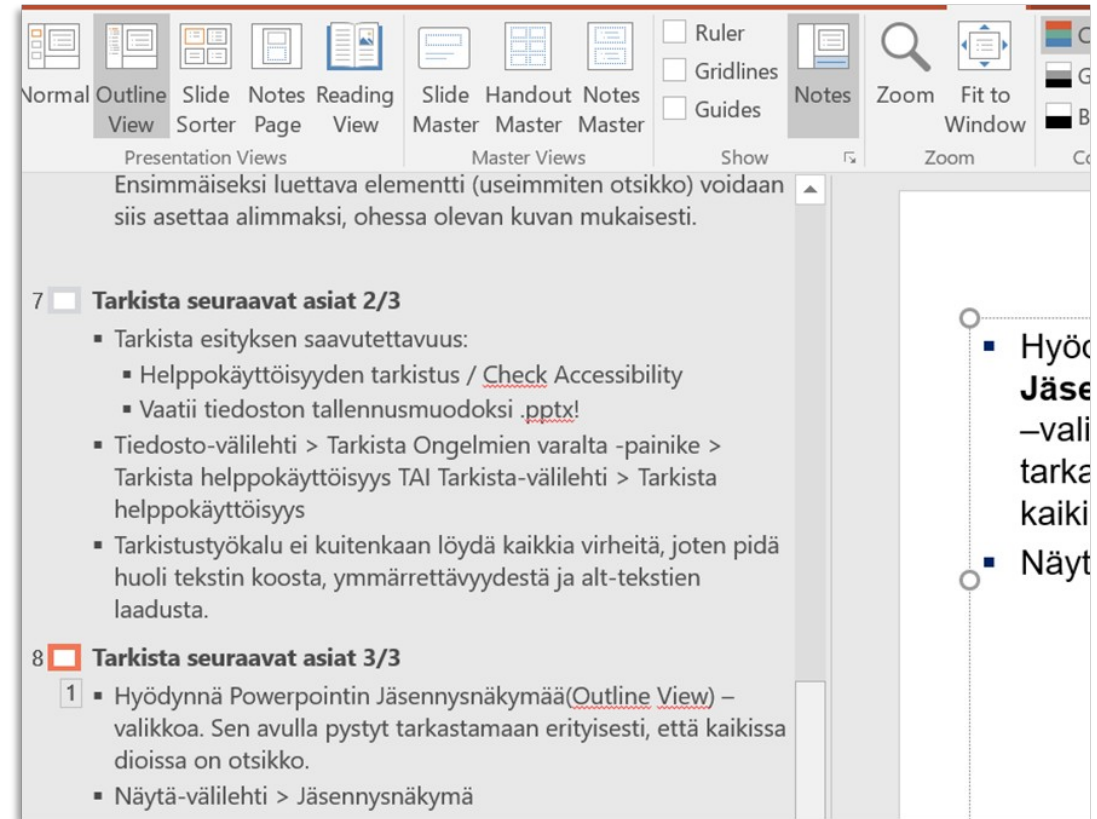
Normal Outline View Slide Sorter Notes Page Reading View
Presentation Views
Slide Master Handout Master Notes Master
Master Views
Ruler
Gridlines
Guides
Show
Notes
Zoom Fit to Window
Zoom
C
G
B
C

Ensimmäiseksi luettava elementti (useimmiten otsikko) voidaan siis asettaa alimmaksi, ohessa olevan kuvan mukaisesti.

7 **Tarkista seuraavat asiat 2/3**
▪ Tarkista esityksen saavutettavuus:
▪ Helppokäyttöisyyden tarkistus / Check Accessibility
▪ Vaatii tiedoston tallennusmuodoksi .pptx!
▪ Tiedosto-välilehti > Tarkista Ongelmien varalta -painike > Tarkista helppokäyttöisyys TAI Tarkista-välilehti > Tarkista helppokäyttöisyys
▪ Tarkistustyökalu ei kuitenkaan löydä kaikkia virheitä, joten pidä huoli tekstin koosta, ymmärrettävyydestä ja alt-tekstien laadusta.

8 **Tarkista seuraavat asiat 3/3**
1 ▪ Hyödynnä Powerpointin Jäsennysnäkymää(Outline View) –valikkoa. Sen avulla pystyt tarkastamaan erityisesti, että kaikissa dioissa on otsikko.
▪ Näytä-välilehti > Jäsennysnäkymä

▪ Hyöd
**Jäse**
–vali
tarka
kaiki
▪ Näyt